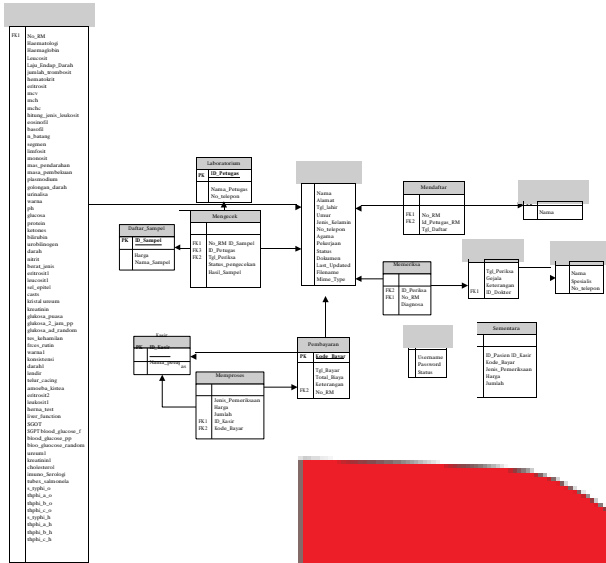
FK1 No_RM
Haematologi
Haemaglobin
Leucosit
Laju_Endap_Darah
jumlah_trombosit
hematokrit
eritrosit
mcv
mch
mchc
hitung_jenis_leukosit
eosinofil
basofil
n_batang
segmen
limfosit
monosit
mas_pendarahan
masa_pembekuan
plasmodium
golongan_darah
urinalisa
warna
ph
glucosa
protein
ketones
bilirubin
urobilinogen
darah
nitrit
berat_jenis
eritrosit1
leucosit1
sel_epitel
casts
kristal urreum
kreatinin
glukosa_puasa
glukosa_2_jam_pp
glukosa_ad_random
tes_kehamilan
feces_rutin
warna1
konsistensi
darah1
lendir
telur_cacing
amoeba_kista
eritrosit2
leukosit1
karma_test
liver_function
SGOT
SGPT blood_glucose_f
blood_glucose_pp
bloo_glucose_random
ureum1
kreatinin1
cholesterol
imuno_Serologi
tubex_salmonela
s_typhi_o
thphi_a_o
thphi_b_o
thphi_c_o
s_typhi_h
thphi_a_h
thphi_b_h
thphi_c_h

Laboratorium
PK ID_Petugas
Nama_Petugas
No_telepon

Mengecek
FK1 No_RM ID_Sampel
FK3 ID_Petugas
FK2 Tgl_Periksa
Status_pengecekan
Hasil_Sampel

Daftar_Sampel
PK ID_Sampel
Harga
Nama_Sampel

Nama
Alamat
Tgl_lahir
Umur
Jenis_Kelamin
No_telepon
Agama
Pekerjaan
Status
Dokumen
Last_Updated
Filename
Mime_Type

Mendaftar
FK1 No_RM
FK2 Id_Petugas_RM
Tgl_Daftar

Nama

Memeriksa
FK2 ID_Periksa
FK1 No_RM
Diagnosa

FK1 Tgl_Periksa
Gejala
Keterangan
ID_Dokter

Nama
Spesialis
No_telepon

Kasir
PK ID_Kasir
Nama_Petugas

Pembayaran
PK Kode_Bayar
Tgl_Bayar
Total_Biaya
Keterangan
FK2 No_RM

Memproses
Jenis_Pemeriksaan
Harga
Jumlah
FK1 ID_Kasir
FK2 Kode_Bayar

Username
Password
Status

Sementara
ID_Pasien ID_Kasir
Kode_Bayar
Jenis_Pemeriksaan
Harga
Jumlah